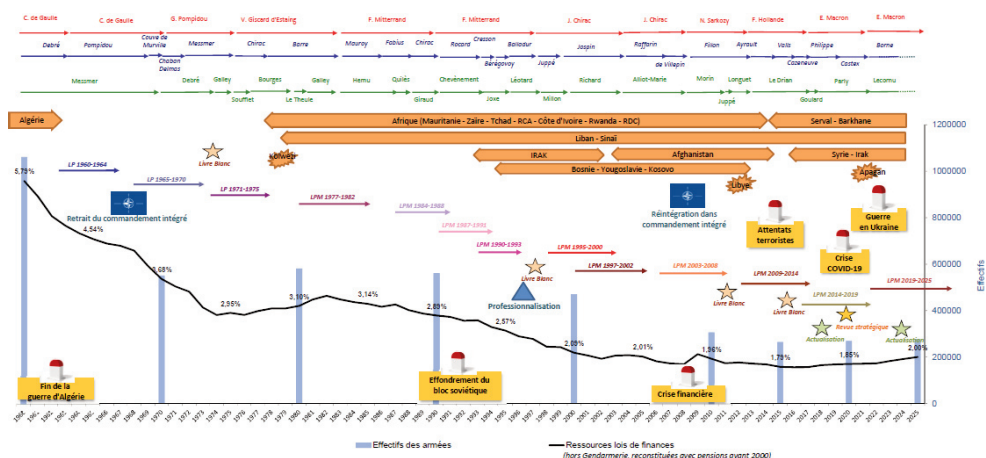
C. de Gaulle | C. de Gaulle | G. Pompidou | V. Giscard d'Estaing | F. Mitterrand | F. Mitterrand | J. Chirac | J. Chirac | N. Sarkozy | F. Hollande | E. Macron | E. Macron

Debré | Pompidou | Couve de Murville | Chaban Delmas | Messmer | Chirac | Barre | Mauroy | Fabius | Chirac | Rocard | Cresson | Bérégovoy | Balladur | Juppé | Jospin | Raffarin | de Villepin | Fillon | Ayrault | Valls | Cazeneuve | Philippe | Castex | Borne

Messmer | Debré | Galley | Soufflet | Bourges | Le Theule | Galley | Hernu | Quilès | Giraud | Chevènement | Joxe | Léotard | Millon | Richard | Alliot-Marie | Morin | Juppé | Longuet | Le Drian | Goulard | Parly | Lecornu

Algérie

Afrique (Mauritanie - Zaïre - Tchad - RCA - Côte d'Ivoire - Rwanda - RDC)

Serval - Barkhane

Liban - Sinaï

IRAK

Afghanistan

Syrie - Irak

Bosnie - Yougoslavie - Kosovo

Libye

Apagan

Lotwer

5,78%

LP 1960-1964

LP 1965-1970

Livre Blanc

LPM 1971-1975

Retrait du commandement intégré

4,54%

LPM 1977-1982

LPM 1984-1988

LPM 1987-1991

LPM 1990-1993

LPM 1995-2000

Livre Blanc

LPM 1997-2002

LPM 2003-2008

Réintégration dans commandement intégré

Attentats terroristes

Guerre en Ukraine

Crise COVID-19

LPM 2009-2014

Livre Blanc

Livre Blanc

LPM 2014-2019

Revue stratégique

Actualisation

Actualisation

LPM 2019-2025

3,68%

2,95%

3,19%

3,14%

2,83%

2,57%

Professionnalisation

2,08%

2,01%

1,56%

1,79%

1,85%

2,09%

Fin de la guerre d'Algérie

Effondrement du bloc soviétique

Crise financière

1200000
1000000
800000
600000
400000
200000
0

Effectifs

1960 1962 1964 1966 1968 1970 1972 1974 1976 1978 1980 1982 1984 1986 1988 1990 1992 1994 1996 1998 2000 2002 2004 2006 2008 2010 2012 2014 2016 2018 2020 2022 2024

1961 1963 1965 1967 1969 1971 1973 1975 1977 1979 1981 1983 1985 1987 1989 1991 1993 1995 1997 1999 2001 2003 2005 2007 2009 2011 2013 2015 2017 2019 2021 2023 2025

Effectifs des armées

Ressources lois de finances
(hors Gendarmerie, reconstituées avec pensions avant 2000)